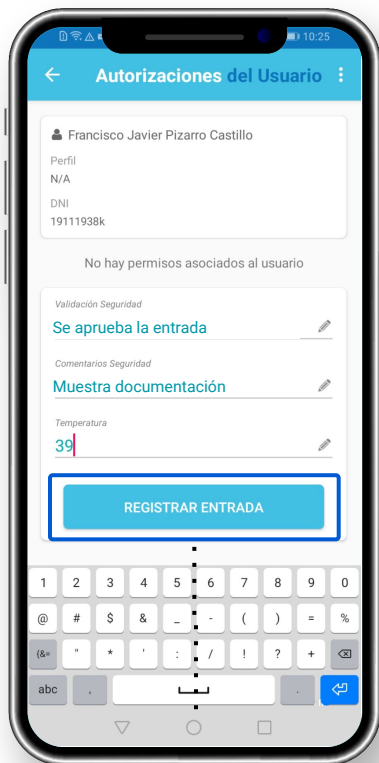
10:25

Autorizaciones del Usuario

Francisco Javier Pizarro Castillo

Perfil
N/A

DNI
19111938k

No hay permisos asociados al usuario

Validación Seguridad
Se aprueba la entrada

Comentarios Seguridad
Muestra documentación

Temperatura
39

REGISTRAR ENTRADA

1 2 3 4 5 6 7 8 9 0
@ # $ & _ - ( ) = %
{&= " * ' : / ! ? +
abc , .